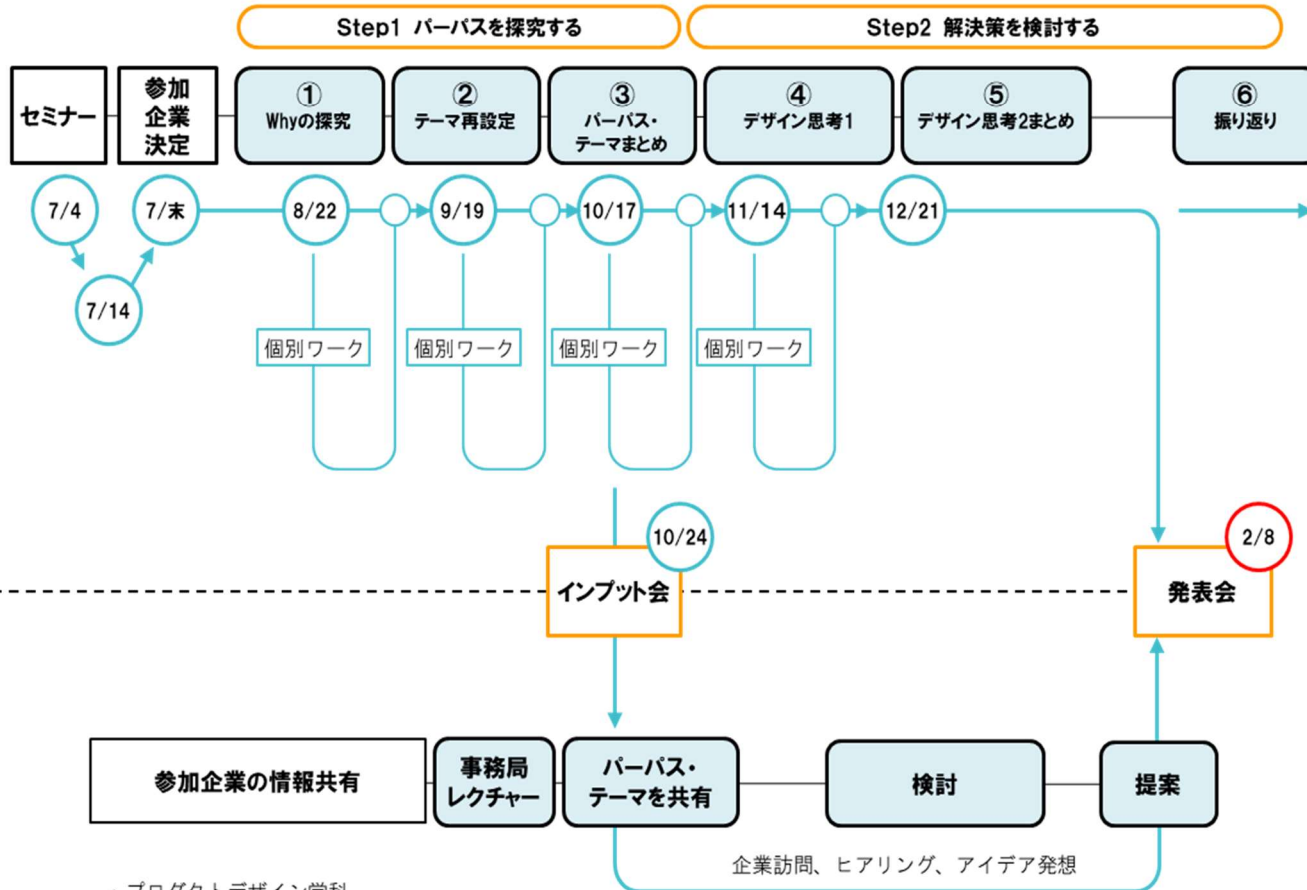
Step1 パーパスを探究する

Step2 解決策を検討する

セミナー

参加企業決定

① Whyの探究

② テーマ再設定

③ パーパス・テーマまとめ

④ デザイン思考1

⑤ デザイン思考2まとめ

⑥ 振り返り

7/4

7/末

7/14

8/22

9/19

10/17

11/14

12/21

個別ワーク

個別ワーク

個別ワーク

個別ワーク

10/24

インプット会

2/8

発表会

参加企業の情報共有

事務局レクチャー

パーパス・テーマを共有

検討

提案

企業訪問、ヒアリング、アイデア発想

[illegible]